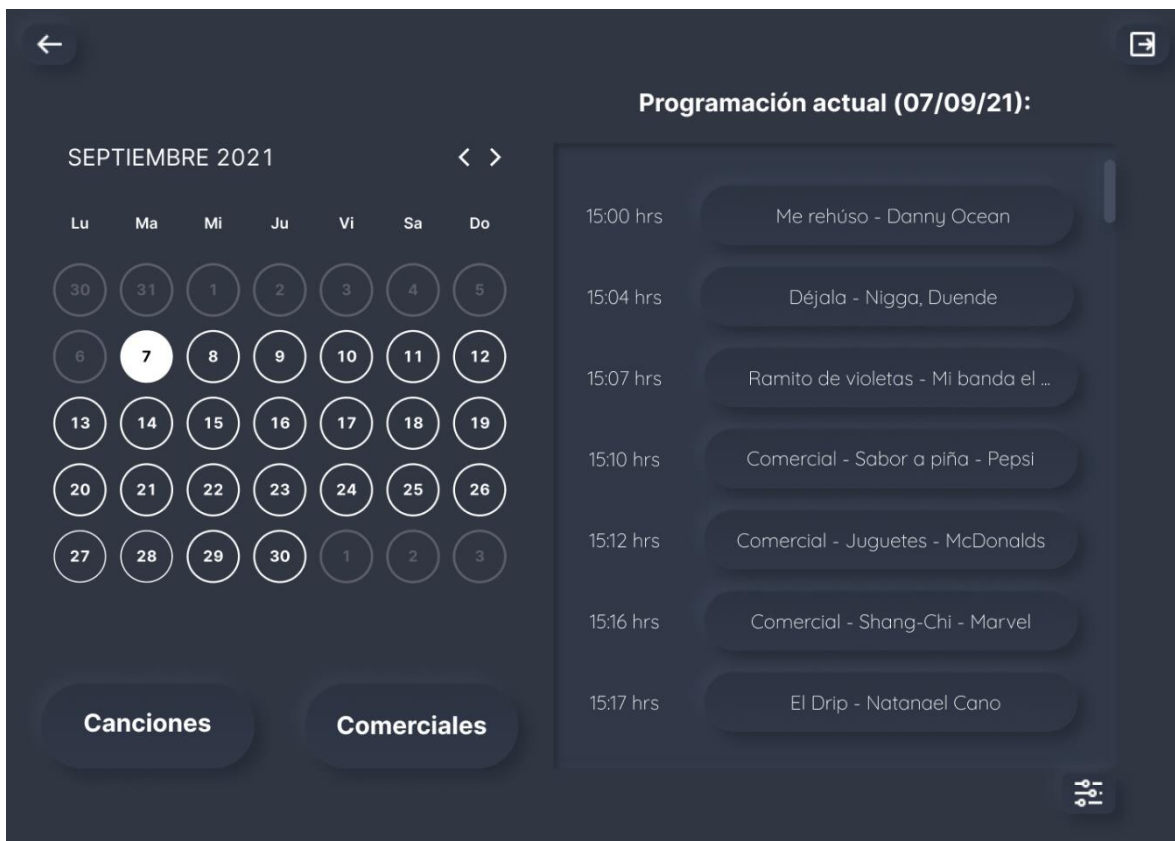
←

Programación actual (07/09/21):

SEPTIEMBRE 2021 < >

| Lu | Ma | Mi | Ju | Vi | Sa | Do |
|---|---|---|---|---|---|---|
| 30 | 31 | 1 | 2 | 3 | 4 | 5 |
| 6 | 7 | 8 | 9 | 10 | 11 | 12 |
| 13 | 14 | 15 | 16 | 17 | 18 | 19 |
| 20 | 21 | 22 | 23 | 24 | 25 | 26 |
| 27 | 28 | 29 | 30 | 1 | 2 | 3 |

15:00 hrs Me rehúso - Danny Ocean
15:04 hrs Déjala - Nigga, Duende
15:07 hrs Ramito de violetas - Mi banda el ...
15:10 hrs Comercial - Sabor a piña - Pepsi
15:12 hrs Comercial - Juguetes - McDonalds
15:16 hrs Comercial - Shang-Chi - Marvel
15:17 hrs El Drip - Natanael Cano

Canciones
Comerciales